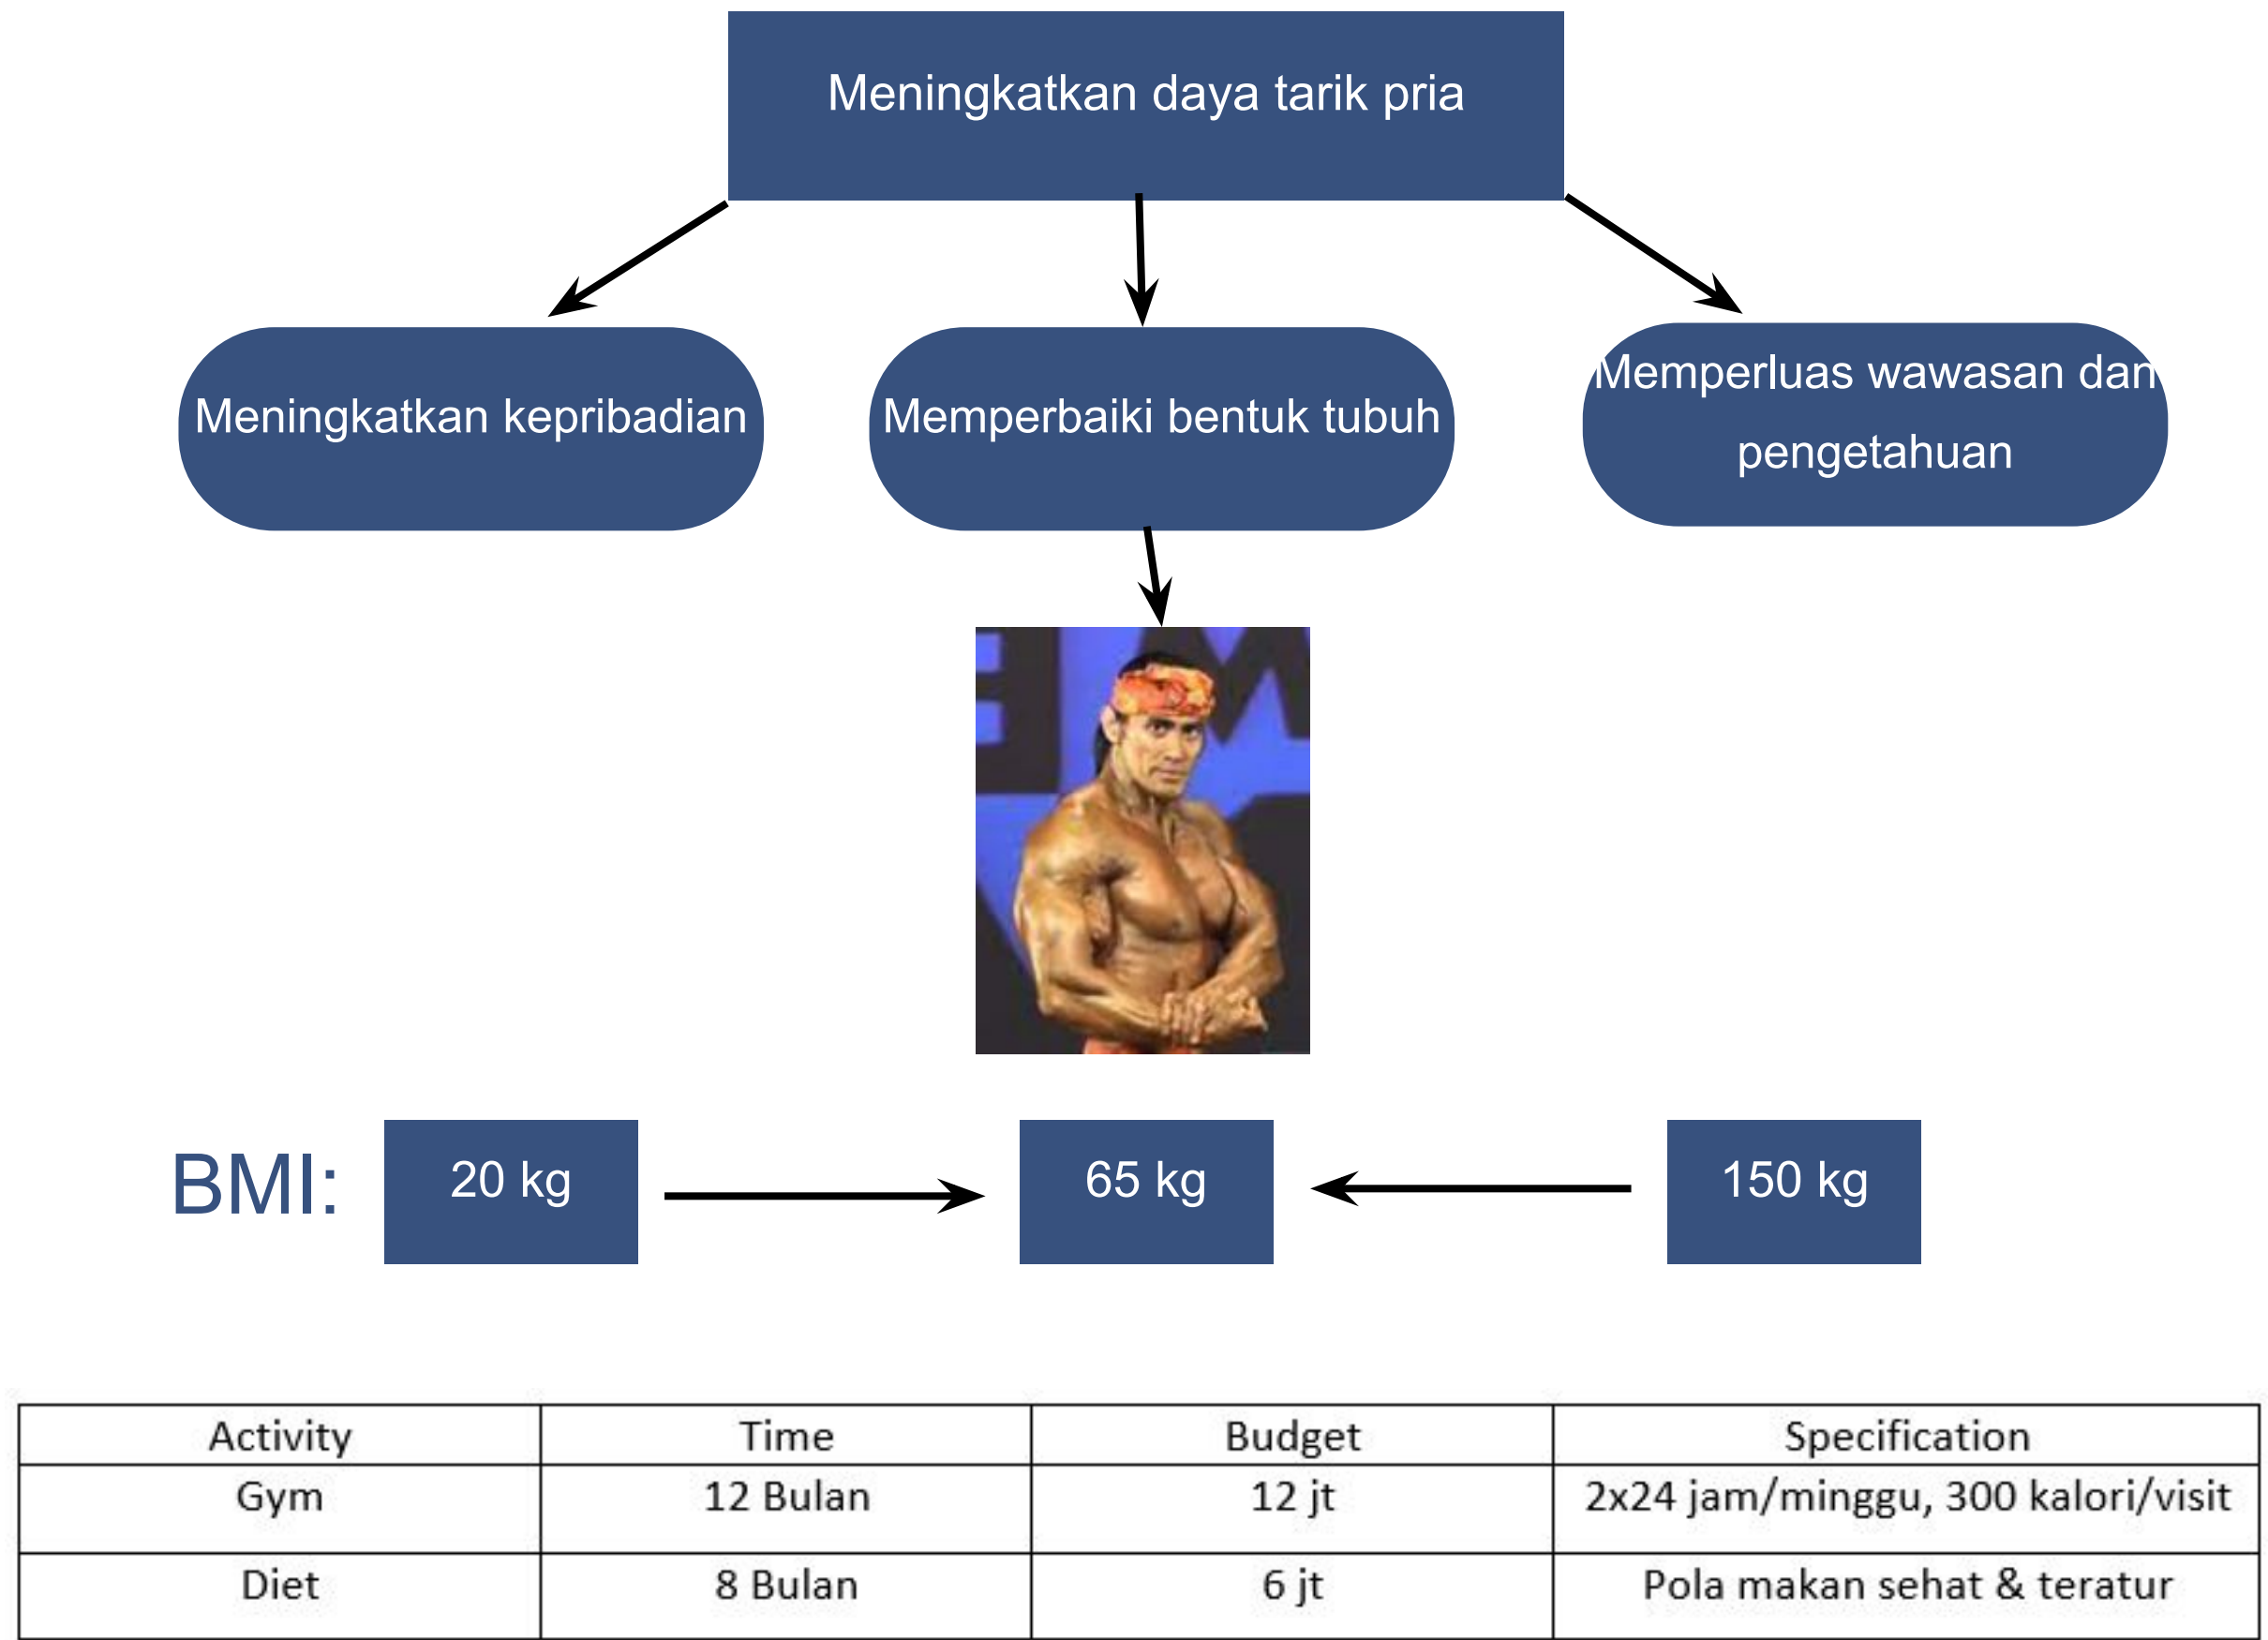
Meningkatkan daya tarik pria

Meningkatkan kepribadian

Memperbaiki bentuk tubuh

Memperluas wawasan dan pengetahuan

BMI: 20 kg

65 kg

150 kg

| Activity | Time | Budget | Specification |
|---|---|---|---|
| Gym | 12 Bulan | 12 jt | 2x24 jam/minggu, 300 kalori/visit |
| Diet | 8 Bulan | 6 jt | Pola makan sehat & teratur |